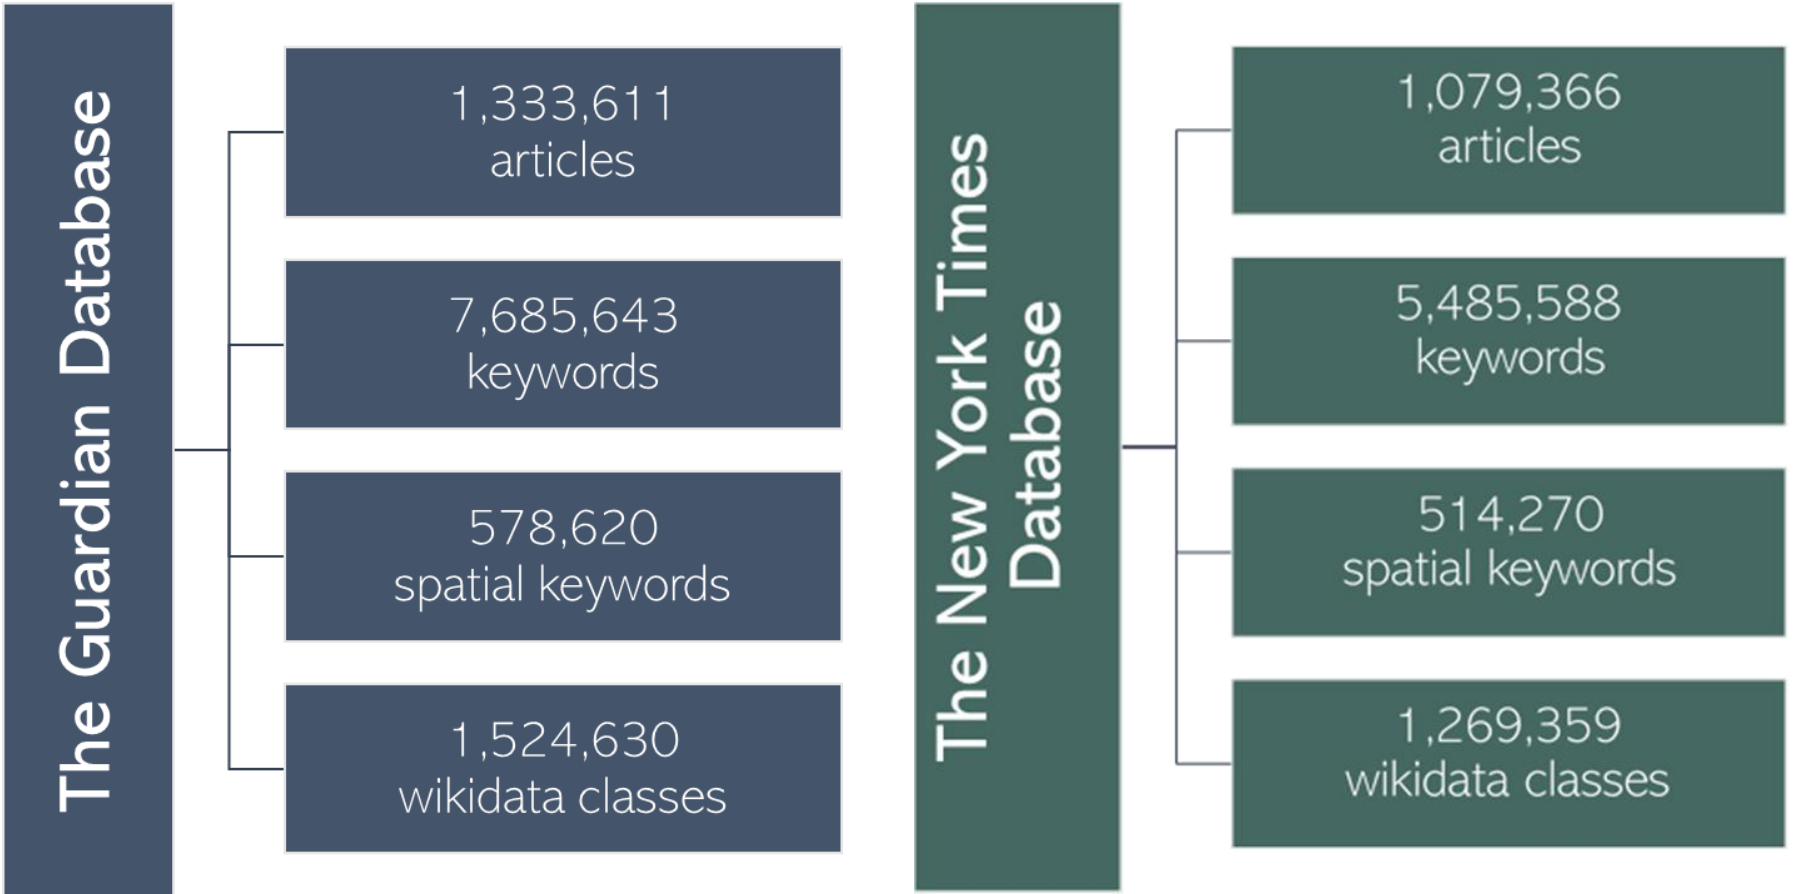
The Guardian Database

1,333,611
articles

7,685,643
keywords

578,620
spatial keywords

1,524,630
wikidata classes

The New York Times Database

1,079,366
articles

5,485,588
keywords

514,270
spatial keywords

1,269,359
wikidata classes